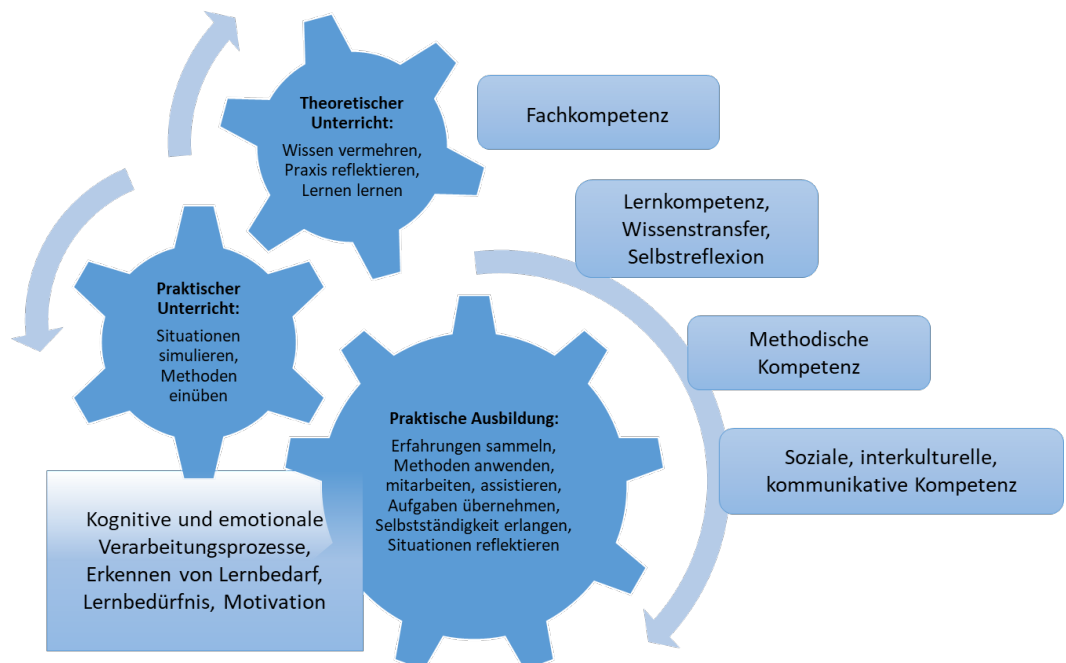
Theoretischer Unterricht:
Wissen vermehren, Praxis reflektieren, Lernen lernen

Fachkompetenz

Lernkompetenz, Wissenstransfer, Selbstreflexion

Praktischer Unterricht:
Situationen simulieren, Methoden einüben

Methodische Kompetenz

Praktische Ausbildung:
Erfahrungen sammeln, Methoden anwenden, mitarbeiten, assistieren, Aufgaben übernehmen, Selbstständigkeit erlangen, Situationen reflektieren

Soziale, interkulturelle, kommunikative Kompetenz

Kognitive und emotionale Verarbeitungsprozesse, Erkennen von Lernbedarf, Lernbedürfnis, Motivation